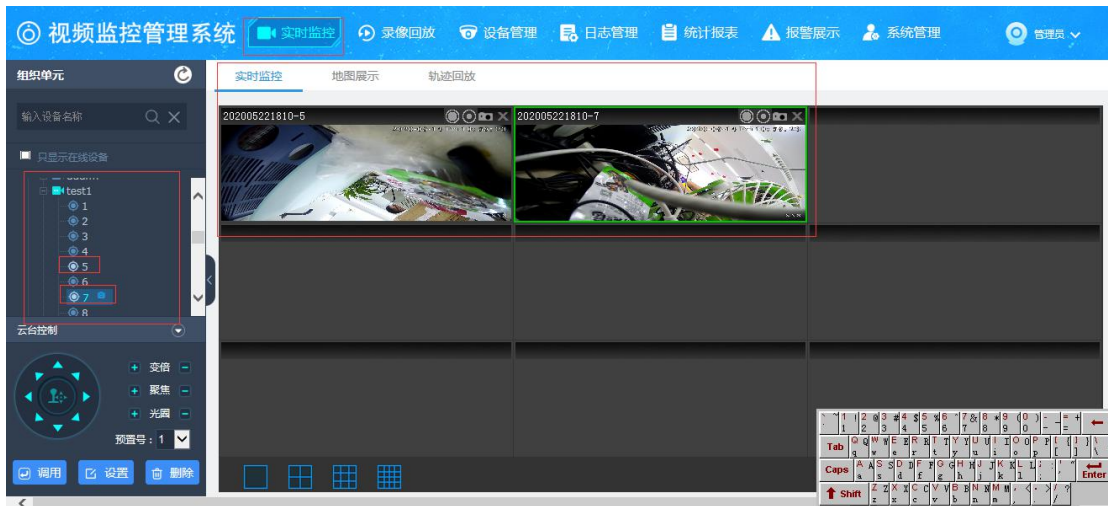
视频监控管理系统 实时监控 录像回放 设备管理 日志管理 统计报表 报警展示 系统管理 管理员

组织单元

输入设备名称

只显示在线设备

test1
1
2
3
4
5
6
7
8

云台控制

变倍
聚焦
光圈
预置号：1

调用 设置 删除

实时监控 地图展示 轨迹回放

202005221810-5

202005221810-7

| ~ \` | ! 1 | @ 2 | # 3 | \$ 4 | % 5 | ^ 6 | & 7 | * 8 | ( 9 | ) 0 | _ - | + = | ← |
|---|---|---|---|---|---|---|---|---|---|---|---|---|---|
| Tab | Q q | W w | E e | R r | T t | Y y | U u | I i | O o | P p | { [ | } ] | \| \ |
| Caps | A a | S s | D d | F f | G g | H h | J j | K k | L l | : ; | " ' | Enter | |
| Shift | Z z | X x | C c | V v | B b | N n | M m | < , | > . | ? / | | | |